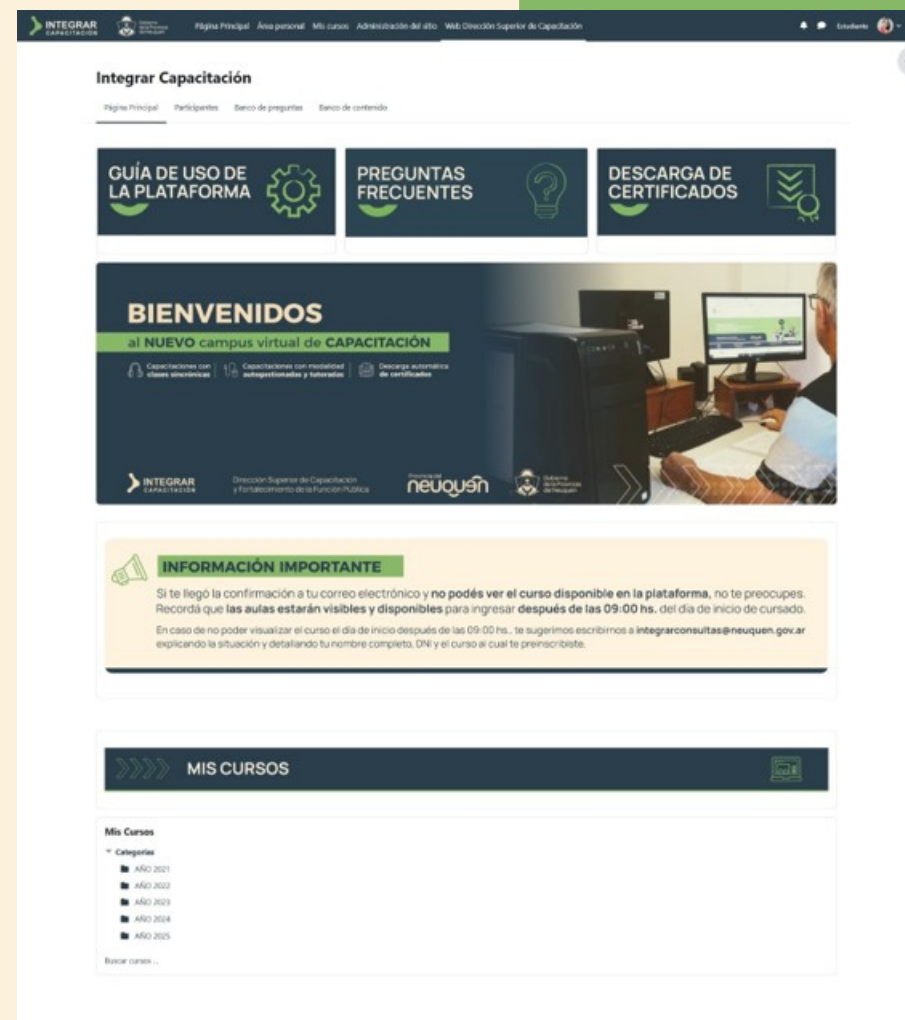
INTEGRAR CAPACITACIÓN

Página Principal Área personal Mis cursos Administración del sitio Web Dirección Superior de Capacitación

Estudiante

Integrar Capacitación

Página Principal Participantes Banco de preguntas Banco de contenido

GUÍA DE USO DE LA PLATAFORMA

PREGUNTAS FRECUENTES

DESCARGA DE CERTIFICADOS

BIENVENIDOS

al NUEVO campus virtual de CAPACITACIÓN

Capacitaciones con clases sincrónicas | Capacitaciones con modalidad autogestionadas y tutoradas | Descarga automática de certificados

INTEGRAR CAPACITACIÓN

Dirección Superior de Capacitación y Fortalecimiento de la Función Pública

Provincia del neuquén

Gobierno de la Provincia del Neuquén

INFORMACIÓN IMPORTANTE

Si te llegó la confirmación a tu correo electrónico y no podés ver el curso disponible en la plataforma, no te preocupes. Recordá que las aulas estarán visibles y disponibles para ingresar después de las 09:00 hs. del día de inicio de cursado.

En caso de no poder visualizar el curso el día de inicio después de las 09:00 hs., te sugerimos escribirnos a integrarconsultas@neuquen.gov.ar explicando la situación y detallando tu nombre completo, DNI y el curso al cual te preinscribiste.

MIS CURSOS

Mis Cursos

Categorías

AÑO 2021

AÑO 2022

AÑO 2023

AÑO 2024

AÑO 2025

Buscar cursos ...